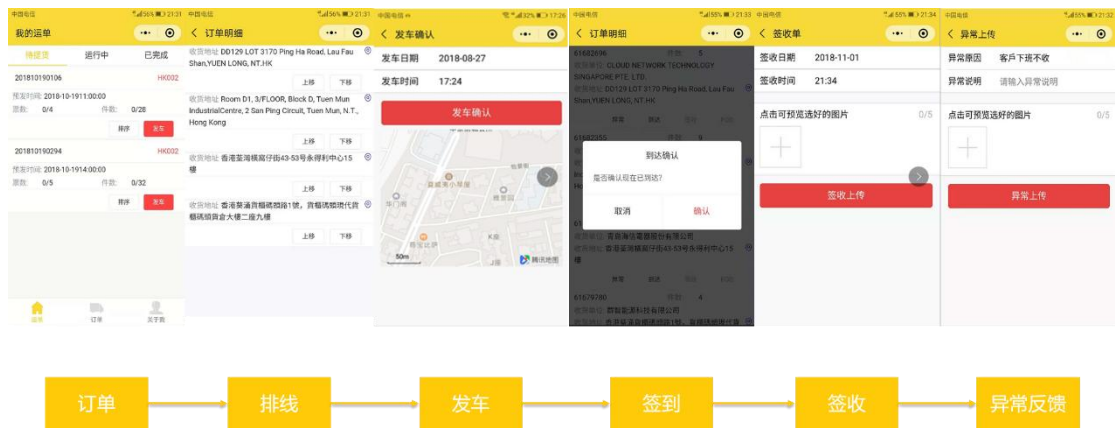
中国电信 56% 21:31
我的运单
待提货 运行中 已完成
201810190106 HK002
预发时间: 2018-10-1911:00:00
票数: 0/4 件数: 0/28
排序 发车
201810190294 HK002
预发时间: 2018-10-1914:00:00
票数: 0/5 件数: 0/32
排序 发车
运单 订单 关于我

中国电信 56% 21:31
订单明细
收货地址: DD129 LOT 3170 Ping Ha Road, Lau Fau Shan,YUEN LONG, NT.HK
上移 下移
收货地址: Room D1, 3/FLOOR, Block D, Tuen Mun IndustrialCentre, 2 San Ping Circuit, Tuen Mun, N.T., Hong Kong
上移 下移
收货地址: 香港荃湾横窝仔街43-53号永得利中心15楼
上移 下移
收货地址: 香港葵涌青榕路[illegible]
上移 下移

中国电信 32% 17:26
发车确认
发车日期 2018-08-27
发车时间 17:24
发车确认
50m 腾讯地图

中国电信 55% 21:33
订单明细
61682696 件数: 5
收货单位: CLOUD NETWORK TECHNOLOGY SINGAPORE PTE. LTD.
收货地址: DD129 LOT 3170 Ping Ha Road, Lau Fau Shan,YUEN LONG, NT.HK
61682355 件数: 9
到达确认
是否确认现在已到达?
取消 确认
收货单位: 香港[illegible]有限公司
收货地址: 香港荃湾横窝仔街43-53号永得利中心15楼
61E/9780 件数: 4
收货单位: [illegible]有限公司
收货地址: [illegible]

中国电信 55% 21:34
签收单
签收日期 2018-11-01
签收时间 21:34
点击可预览选好的图片 0/5
签收上传

中国电信 55% 21:34
异常上传
异常原因 客户下班不收
异常说明 请输入异常说明
点击可预览选好的图片 0/5
异常上传

订单 排线 发车 签到 签收 异常反馈